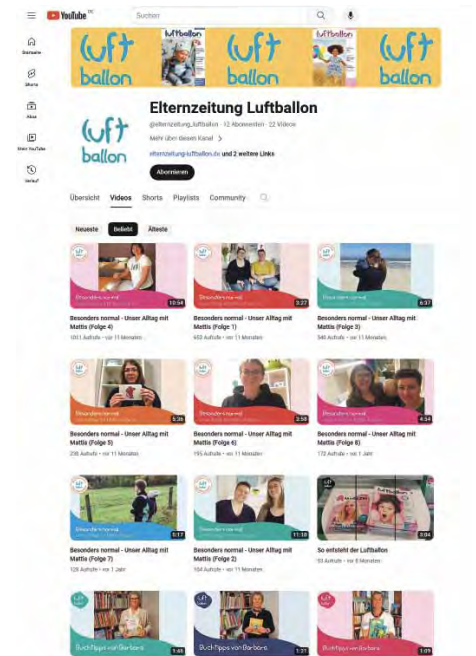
YouTube DE

Suchen

Startseite

Shorts

Abos

Dein YouTube

Verlauf

luft ballon luftballon luft ballon luftballon luft ballon

luft ballon

Elternzeitung Luftballon

@elternzeitung_luftballon · 12 Abonnenten · 22 Videos

Mehr über diesen Kanal >

elternzeitung-luftballon.de und 2 weitere Links

Abonnieren

Übersicht Videos Shorts Playlists Community

Neueste Beliebt Älteste

Besonders normal 10:54
Besonders normal - Unser Alltag mit Mattis (Folge 4)
1011 Aufrufe · vor 11 Monaten

Besonders normal 3:27
Besonders normal - Unser Alltag mit Mattis (Folge 1)
653 Aufrufe · vor 11 Monaten

Besonders normal 6:37
Besonders normal - Unser Alltag mit Mattis (Folge 3)
546 Aufrufe · vor 11 Monaten

Besonders normal 5:36
Besonders normal - Unser Alltag mit Mattis (Folge 5)
298 Aufrufe · vor 11 Monaten

Besonders normal 3:58
Besonders normal - Unser Alltag mit Mattis (Folge 6)
195 Aufrufe · vor 11 Monaten

Besonders normal 4:34
Besonders normal - Unser Alltag mit Mattis (Folge 8)
172 Aufrufe · vor 1 Jahr

Besonders normal 5:17
Besonders normal - Unser Alltag mit Mattis (Folge 7)
128 Aufrufe · vor 1 Jahr

Besonders normal 11:18
Besonders normal - Unser Alltag mit Mattis (Folge 2)
104 Aufrufe · vor 11 Monaten

3:04
So entsteht der Luftballon
93 Aufrufe · vor 8 Monaten

Buchtipps von Barbara 1:46

Buchtipps von Barbara 1:31

Buchtipps von Barbara 1:05